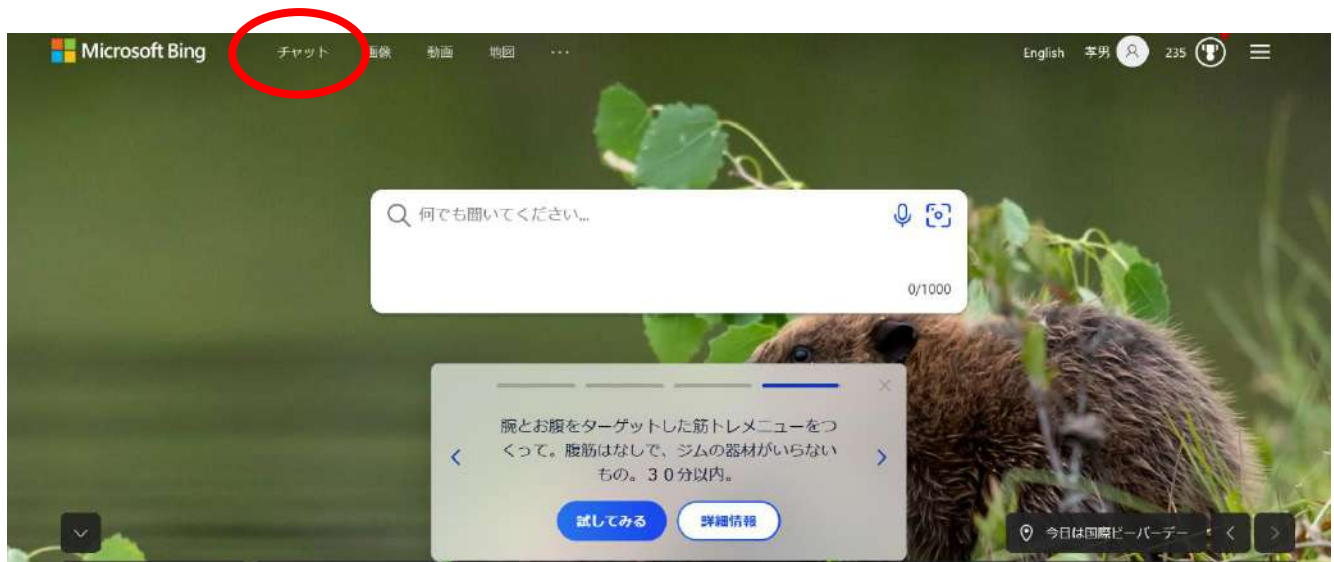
Microsoft Bing チャット 画像 動画 地図 ···

English 孝男 235

何でも聞いてください...

0/1000

腕とお腹をターゲットした筋トレメニューをつくって。腹筋はなしで、ジムの器材がいらないもの。３０分以内。

試してみる 詳細情報

今日は国際ビーバーデー